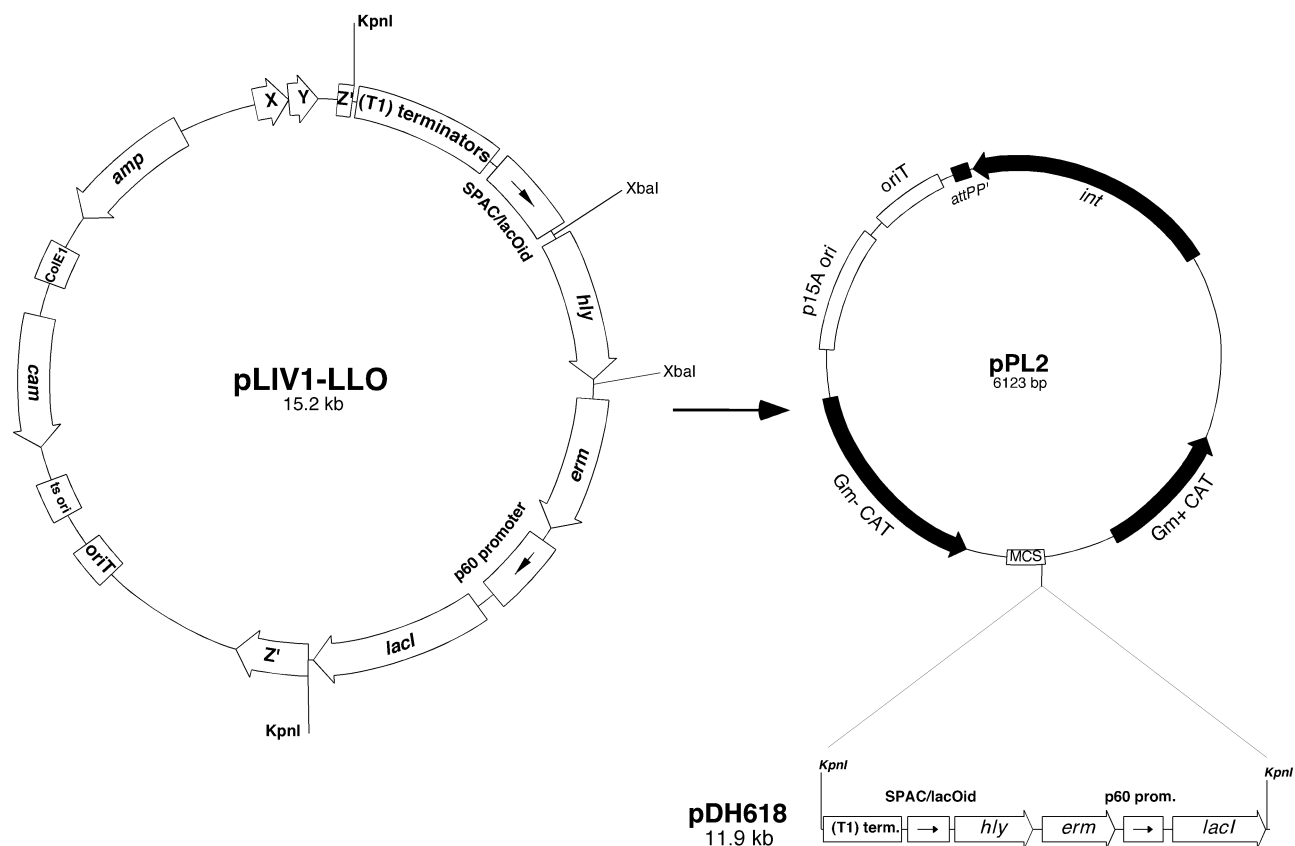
KpnI

X
Y
Z'
(T1) terminators
amp
SPAC/lacOid
XbaI
ColE1
hly
cam
pLIV1-LLO
15.2 kb
XbaI
erm
ts ori
oriT
p60 promoter
lacI
Z'
KpnI

oriT
attPP'
int
p15A ori
pPL2
6123 bp
Gm- CAT
Gm+ CAT
MCS

KpnI
SPAC/lacOid
p60 prom.
KpnI
pDH618
11.9 kb
(T1) term.
hly
erm
lacI